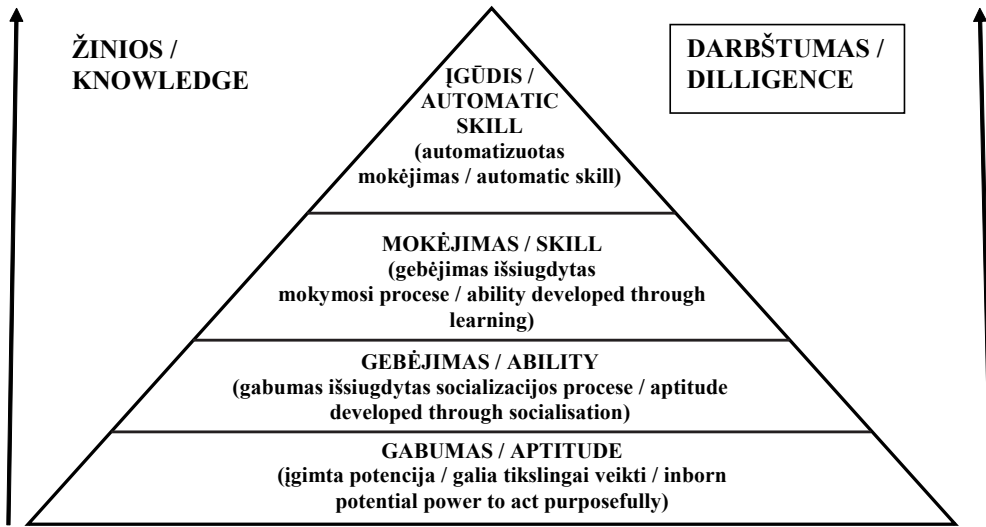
ŽINIOS / KNOWLEDGE

DARBŠTUMAS / DILLIGENCE

ĮGŪDIS / AUTOMATIC SKILL (automatizuotas mokėjimas / automatic skill)

MOKĖJIMAS / SKILL (gebėjimas išsiugdytas mokymosi procese / ability developed through learning)

GEBĖJIMAS / ABILITY (gabumas išsiugdytas socializacijos procese / aptitude developed through socialisation)

GABUMAS / APTITUDE (įgimta potencija / galia tikslingai veikti / inborn potential power to act purposefully)